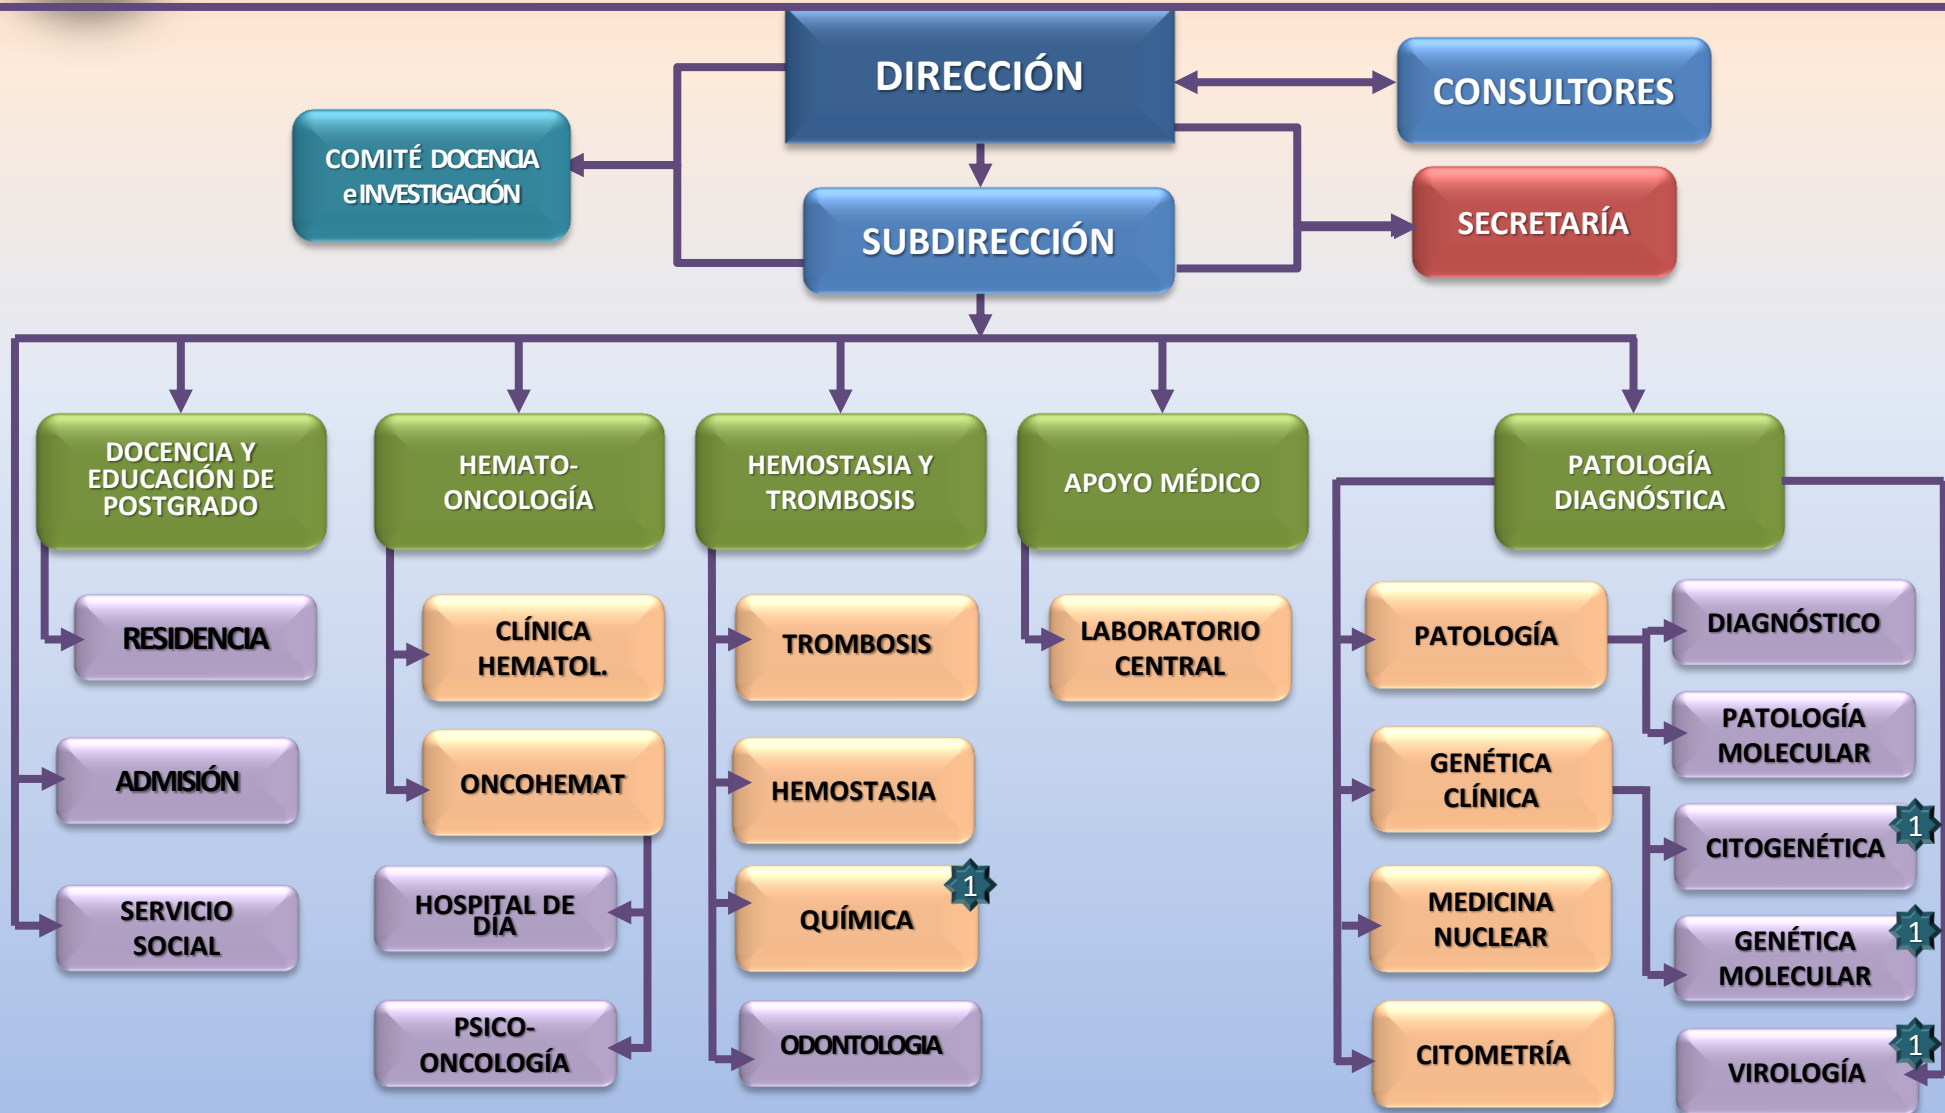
DIRECCIÓN

CONSULTORES

COMITÉ DOCENCIA e INVESTIGACIÓN

SUBDIRECCIÓN

SECRETARÍA

DOCENCIA Y EDUCACIÓN DE POSTGRADO

RESIDENCIA

ADMISIÓN

SERVICIO SOCIAL

HEMATO-ONCOLOGÍA

CLÍNICA HEMATOL.

ONCOHEMAT

HOSPITAL DE DÍA

PSICO-ONCOLOGÍA

HEMOSTASIA Y TROMBOSIS

TROMBOSIS

HEMOSTASIA

QUÍMICA

1

ODONTOLOGIA

APOYO MÉDICO

LABORATORIO CENTRAL

PATOLOGÍA DIAGNÓSTICA

PATOLOGÍA

GENÉTICA CLÍNICA

MEDICINA NUCLEAR

CITOMETRÍA

DIAGNÓSTICO

PATOLOGÍA MOLECULAR

CITOGENÉTICA

1

GENÉTICA MOLECULAR

1

VIROLOGÍA

1